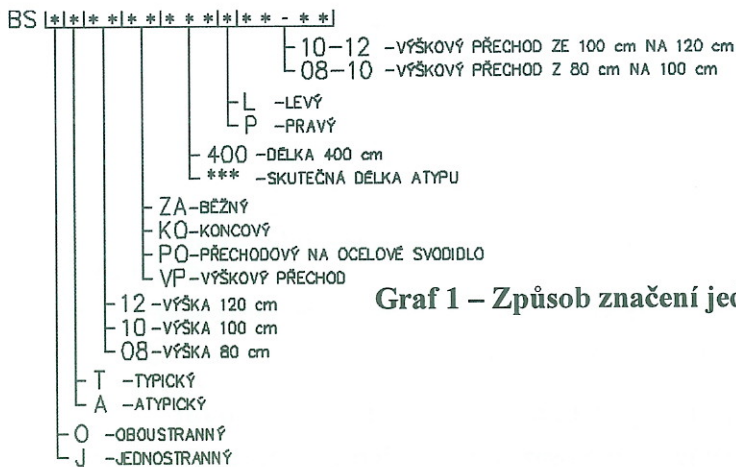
BS |*|*|* *|* *|* * *|*|* * - * *|

10–12 –VÝŠKOVÝ PŘECHOD ZE 100 cm NA 120 cm
08–10 –VÝŠKOVÝ PŘECHOD Z 80 cm NA 100 cm

L –LEVÝ
P –PRAVÝ

400 –DÉLKA 400 cm
*** –SKUTEČNÁ DÉLKA ATYPU

ZA–BĚŽNÝ
KO–KONCOVÝ
PO–PŘECHODOVÝ NA OCELOVÉ SVODIDLO
VP–VÝŠKOVÝ PŘECHOD

12 –VÝŠKA 120 cm
10 –VÝŠKA 100 cm
08–VÝŠKA 80 cm

T –TYPICKÝ
A –ATYPICKÝ

O –OBOUSTRANNÝ
J –JEDNOSTRANNÝ

Graf 1 – Způsob značení je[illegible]